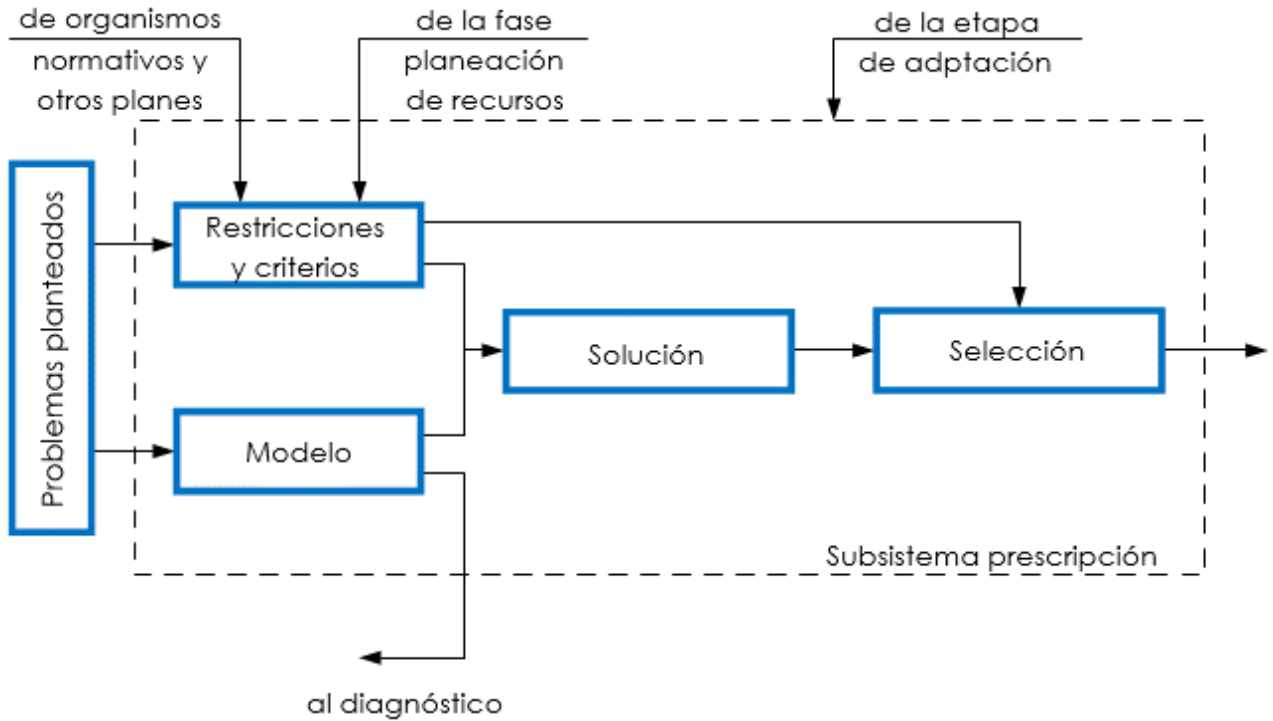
de organismos normativos y otros planes

de la fase planeación de recursos

de la etapa de adptación

Problemas planteados

Restricciones y criterios

Modelo

Solución

Selección

Subsistema prescripción

al diagnóstico